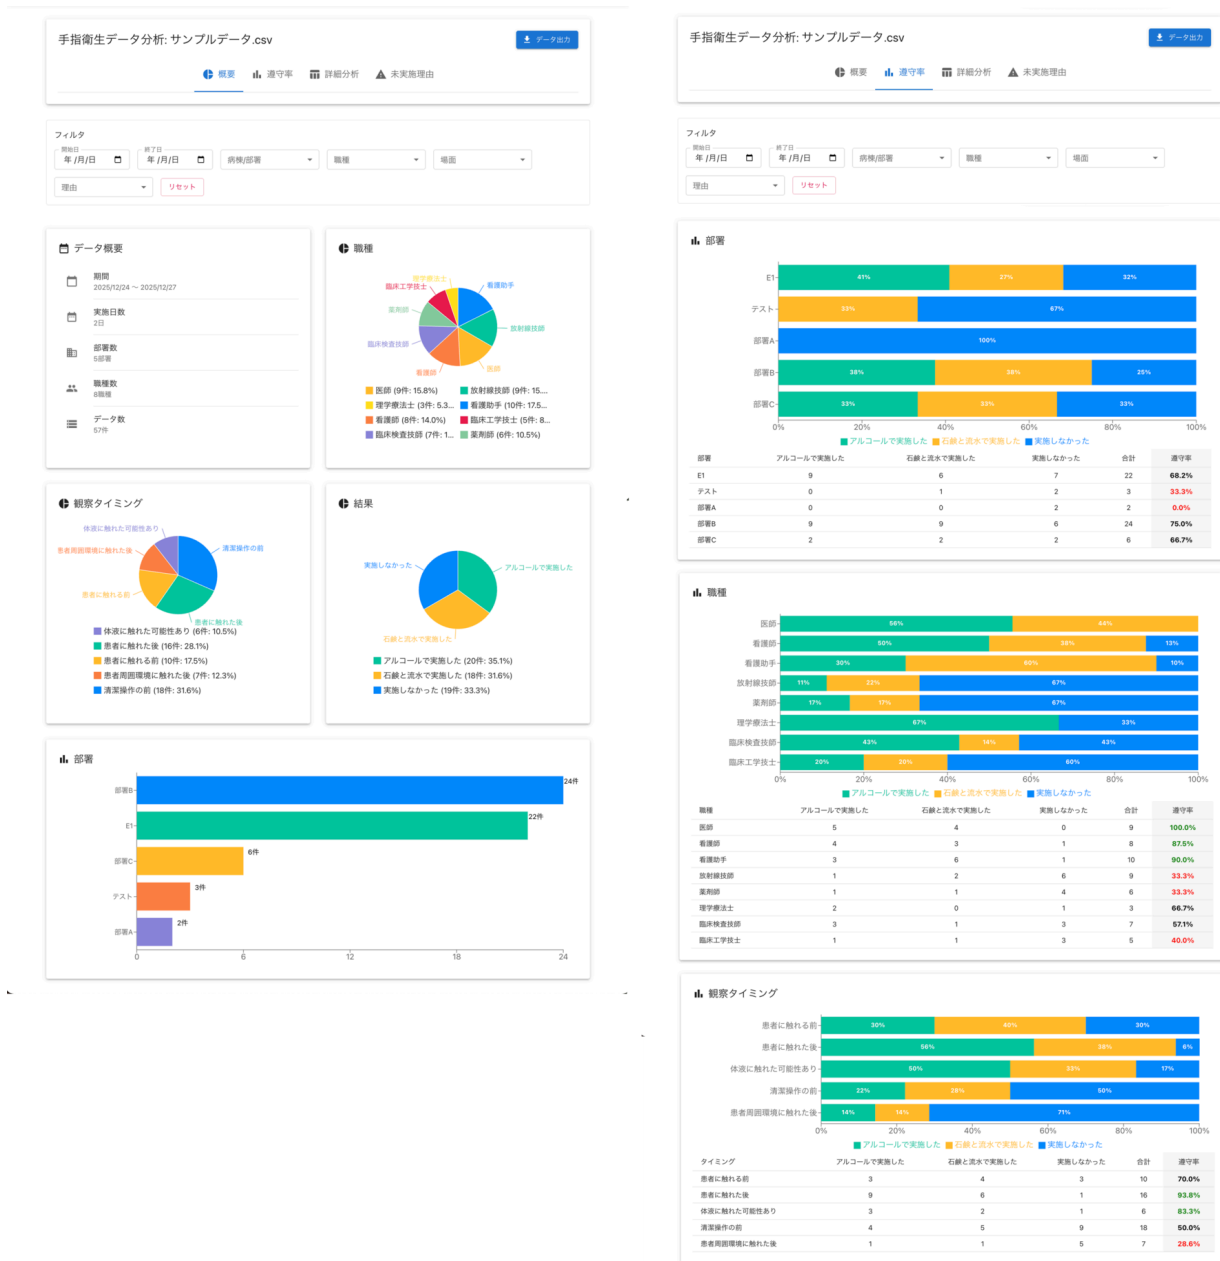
手指衛生データ分析: サンプルデータ.csv

データ出力

概要　遵守率　詳細分析　未実施理由

フィルタ

開始日 年/月/日　終了日 年/月/日　病棟/部署　職種　場面

理由　リセット

データ概要

期間
2025/12/24 ～ 2025/12/27

実施日数
2日

部署数
5部署

職種数
8職種

データ数
57件

職種

理学療法士　看護助手　臨床工学技士　薬剤師　放射線技師　臨床検査技師　医師　看護師

医師 (9件: 15.8%)　放射線技師 (9件: 15...
理学療法士 (3件: 5.3...　看護助手 (10件: 17.5...
看護師 (8件: 14.0%)　臨床工学技士 (5件: 8...
臨床検査技師 (7件: 1...　薬剤師 (6件: 10.5%)

観察タイミング

体液に触れた可能性あり　清潔操作の前　患者周囲環境に触れた後　患者に触れる前　患者に触れた後

体液に触れた可能性あり (6件: 10.5%)
患者に触れた後 (16件: 28.1%)
患者に触れる前 (10件: 17.5%)
患者周囲環境に触れた後 (7件: 12.3%)
清潔操作の前 (18件: 31.6%)

結果

実施しなかった　アルコールで実施した　石鹸と流水で実施した

アルコールで実施した (20件: 35.1%)
石鹸と流水で実施した (18件: 31.6%)
実施しなかった (19件: 33.3%)

部署

部署B 24件
E1 22件
部署C 6件
テスト 3件
部署A 2件
0 6 12 18 24

手指衛生データ分析: サンプルデータ.csv

データ出力

概要　遵守率　詳細分析　未実施理由

フィルタ

開始日 年/月/日　終了日 年/月/日　病棟/部署　職種　場面

理由　リセット

部署

E1 41% 27% 32%
テスト 33% 67%
部署A 100%
部署B 38% 38% 25%
部署C 33% 33% 33%
0% 20% 40% 60% 80% 100%
アルコールで実施した　石鹸と流水で実施した　実施しなかった

| 部署 | アルコールで実施した | 石鹸と流水で実施した | 実施しなかった | 合計 | 遵守率 |
|---|---|---|---|---|---|
| E1 | 9 | 6 | 7 | 22 | 68.2% |
| テスト | 0 | 1 | 2 | 3 | 33.3% |
| 部署A | 0 | 0 | 2 | 2 | 0.0% |
| 部署B | 9 | 9 | 6 | 24 | 75.0% |
| 部署C | 2 | 2 | 2 | 6 | 66.7% |

職種

医師 56% 44%
看護師 50% 38% 13%
看護助手 30% 60% 10%
放射線技師 11% 22% 67%
薬剤師 17% 17% 67%
理学療法士 67% 33%
臨床検査技師 43% 14% 43%
臨床工学技士 20% 20% 60%
0% 20% 40% 60% 80% 100%
アルコールで実施した　石鹸と流水で実施した　実施しなかった

| 職種 | アルコールで実施した | 石鹸と流水で実施した | 実施しなかった | 合計 | 遵守率 |
|---|---|---|---|---|---|
| 医師 | 5 | 4 | 0 | 9 | 100.0% |
| 看護師 | 4 | 3 | 1 | 8 | 87.5% |
| 看護助手 | 3 | 6 | 1 | 10 | 90.0% |
| 放射線技師 | 1 | 2 | 6 | 9 | 33.3% |
| 薬剤師 | 1 | 1 | 4 | 6 | 33.3% |
| 理学療法士 | 2 | 0 | 1 | 3 | 66.7% |
| 臨床検査技師 | 3 | 1 | 3 | 7 | 57.1% |
| 臨床工学技士 | 1 | 1 | 3 | 5 | 40.0% |

観察タイミング

患者に触れる前 30% 40% 30%
患者に触れた後 56% 38% 6%
体液に触れた可能性あり 50% 33% 17%
清潔操作の前 22% 28% 50%
患者周囲環境に触れた後 14% 14% 71%
0% 20% 40% 60% 80% 100%
アルコールで実施した　石鹸と流水で実施した　実施しなかった

| タイミング | アルコールで実施した | 石鹸と流水で実施した | 実施しなかった | 合計 | 遵守率 |
|---|---|---|---|---|---|
| 患者に触れる前 | 3 | 4 | 3 | 10 | 70.0% |
| 患者に触れた後 | 9 | 6 | 1 | 16 | 93.8% |
| 体液に触れた可能性あり | 3 | 2 | 1 | 6 | 83.3% |
| 清潔操作の前 | 4 | 5 | 9 | 18 | 50.0% |
| 患者周囲環境に触れた後 | 1 | 1 | 5 | 7 | 28.6% |